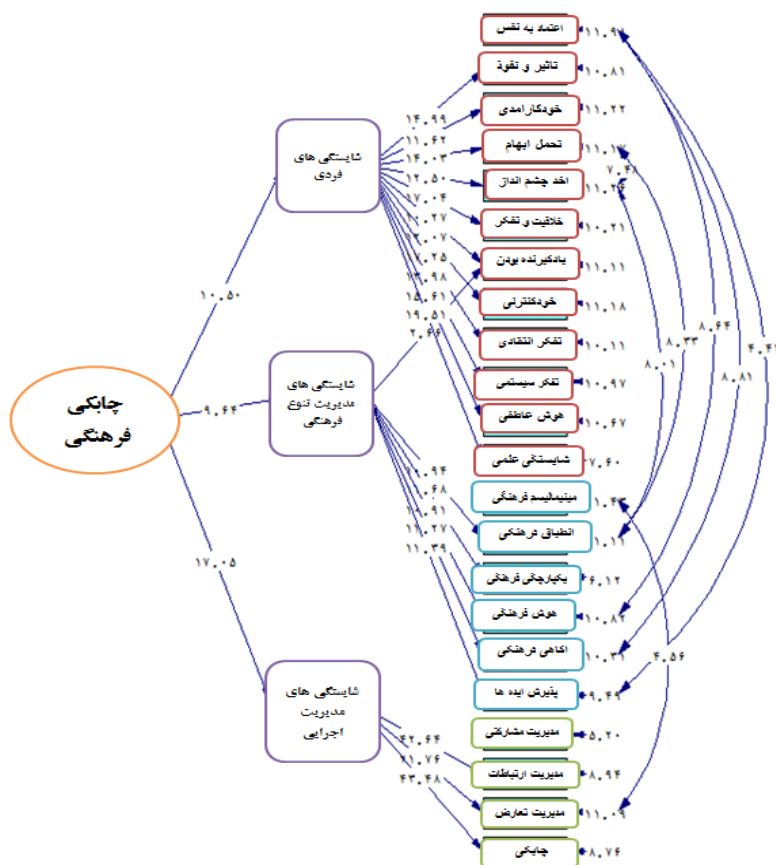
چابکی فرهنگی

۱۰.۵۰
۹.۴۴
۱۷.۰۵

شایستگی های فردی

شایستگی های مدیریت تنوع فرهنگی

شایستگی های مدیریت اجرایی

۱۴.۹۹
۱۱.۴۲
۱۴.۰۳
۱۲.۵۰
۱۷.۰۴
۱۲.۲۷
۱۲.۰۷
۱۷.۲۵
۱۳.۹۸
۱۵.۶۱
۱۹.۵۱
۲.۶۶

۱۱.۹۴
۹.۶۸
۱۱.۹۱
۱۱.۲۷
۱۱.۳۹

۴۲.۶۴
۱۱.۷۶
۴۳.۴۸

اعتماد به نفس ۱۱.۹۷
تاثیر و نفوذ ۱۰.۸۱
خودکارامدی ۱۱.۲۲
تحمل ابهام ۱۱.۱۷
اخذ چشم انداز ۱۱.۲۴
خلاقیت و تفکر ۱۰.۲۱
یادگیرنده بودن ۱۱.۱۱
خودکنترلی ۱۱.۱۸
تفکر انتقادی ۱۰.۱۱
تفکر سیستمی ۱۰.۹۷
هوش عاطفی ۱۰.۶۷
شایستگی علمی ۷.۶۰
مینیمالیسم فرهنگی ۱۰.۴۳
انطباق فرهنگی ۱۰.۱۱
یکپارچگی فرهنگی ۶.۱۲
هوش فرهنگی ۱۰.۸۲
اگاهی فرهنگی ۱۰.۳۱
پذیرش ایده ها ۹.۴۹
مدیریت مشارکتی ۵.۲۰
مدیریت ارتباطات ۸.۹۴
مدیریت تعارض ۱۱.۰۹
چابکی ۸.۷۶

۷.۴۸
۸.۴۴
۸.۳۳
۸.۰۱
۴.۴۱
۸.۸۱
۴.۵۶